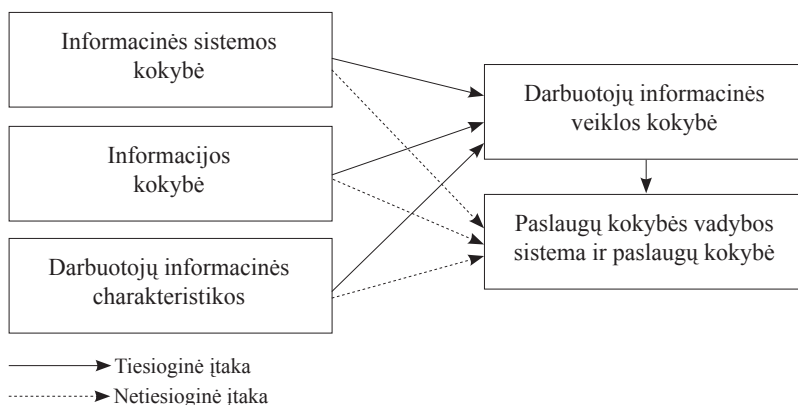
Informacinės sistemos kokybė

Informacijos kokybė

Darbuotojų informacinės charakteristikos

Darbuotojų informacinės veiklos kokybė

Paslaugų kokybės vadybos sistema ir paslaugų kokybė

Tiesioginė įtaka

Netiesioginė įtaka